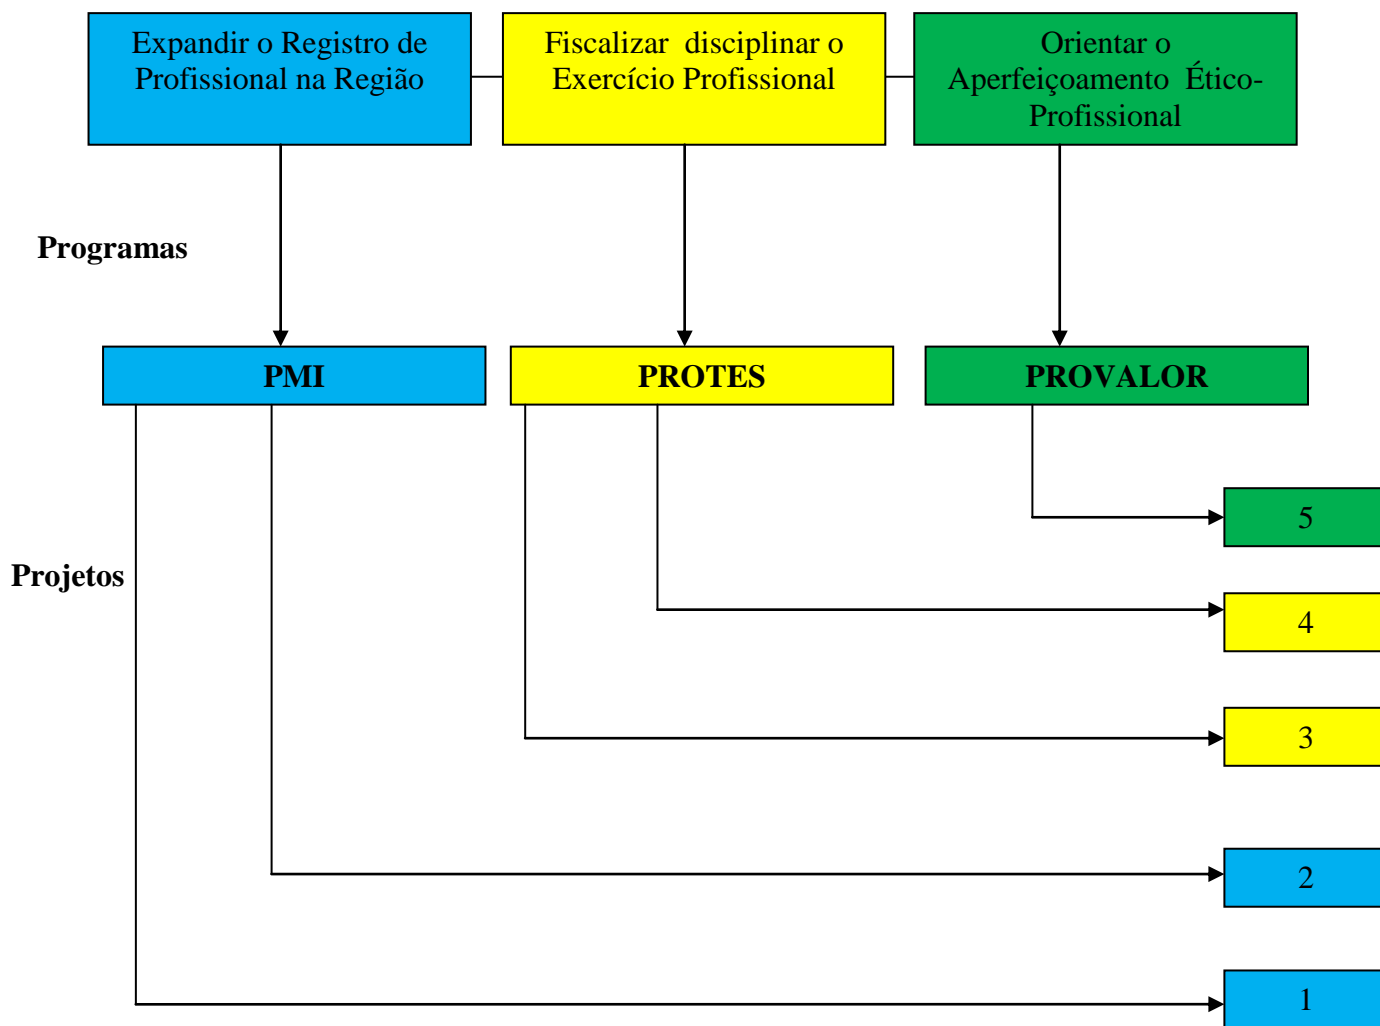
Expandir o Registro de Profissional na Região

Fiscalizar disciplinar o Exercício Profissional

Orientar o Aperfeiçoamento Ético-Profissional

Programas

PMI

PROTES

PROVALOR

Projetos

5

4

3

2

1